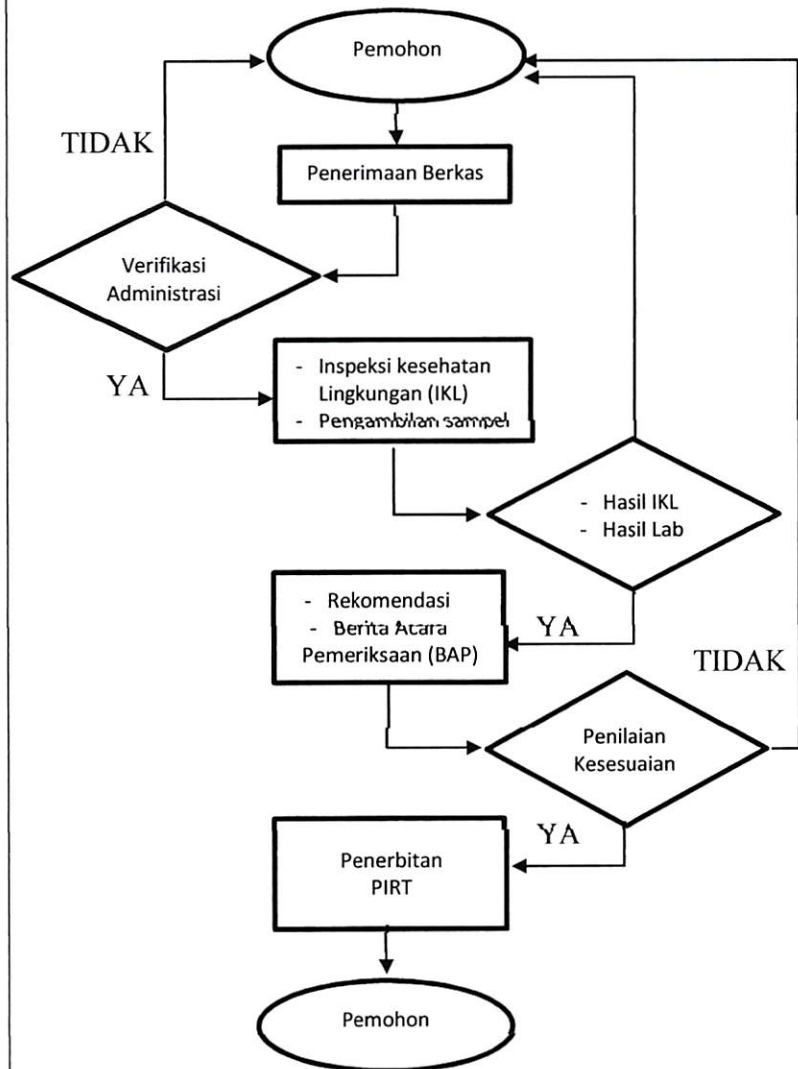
Pemohon

TIDAK

Penerimaan Berkas

Verifikasi Administrasi

YA

- Inspeksi kesehatan Lingkungan (IKL)
- Pengambilan sampel

- Hasil IKL
- Hasil Lab

- Rekomendasi
- Berita Acara Pemeriksaan (BAP)

YA

TIDAK

Penilaian Kesesuaian

YA

Penerbitan PIRT

Pemohon